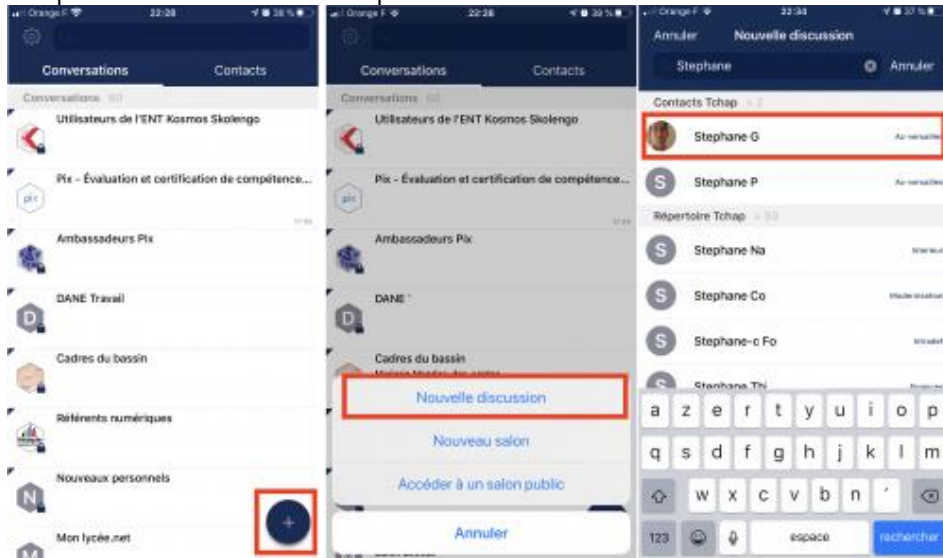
Orange F 22:28 36 %

Conversations Contacts

Conversations

Utilisateurs de l'ENT Kosmos Skolengo

Pix - Évaluation et certification de compétence...

Ambassadeurs Pix

DANE Travail

Cadres du bassin

Référents numériques

Nouveaux personnels

Mon lycée.net

+

Orange F 22:28 35 %

Conversations Contacts

Conversations

Utilisateurs de l'ENT Kosmos Skolengo

Pix - Évaluation et certification de compétence...

Ambassadeurs Pix

DANE

Cadres du bassin

Nouvelle discussion

Nouveau salon

Accéder à un salon public

Annuler

Orange F 22:34 37 %

Annuler Nouvelle discussion

Stephane Annuler

Contacts Tchap

Stephane G

Stephane P

Répertoire Tchap

Stephane Na

Stephane Co

Stephane-c Fo

Stephane Thi

a z e r t y u i o p

q s d f g h j k l m

w x c v b n '

123 espace rechercher